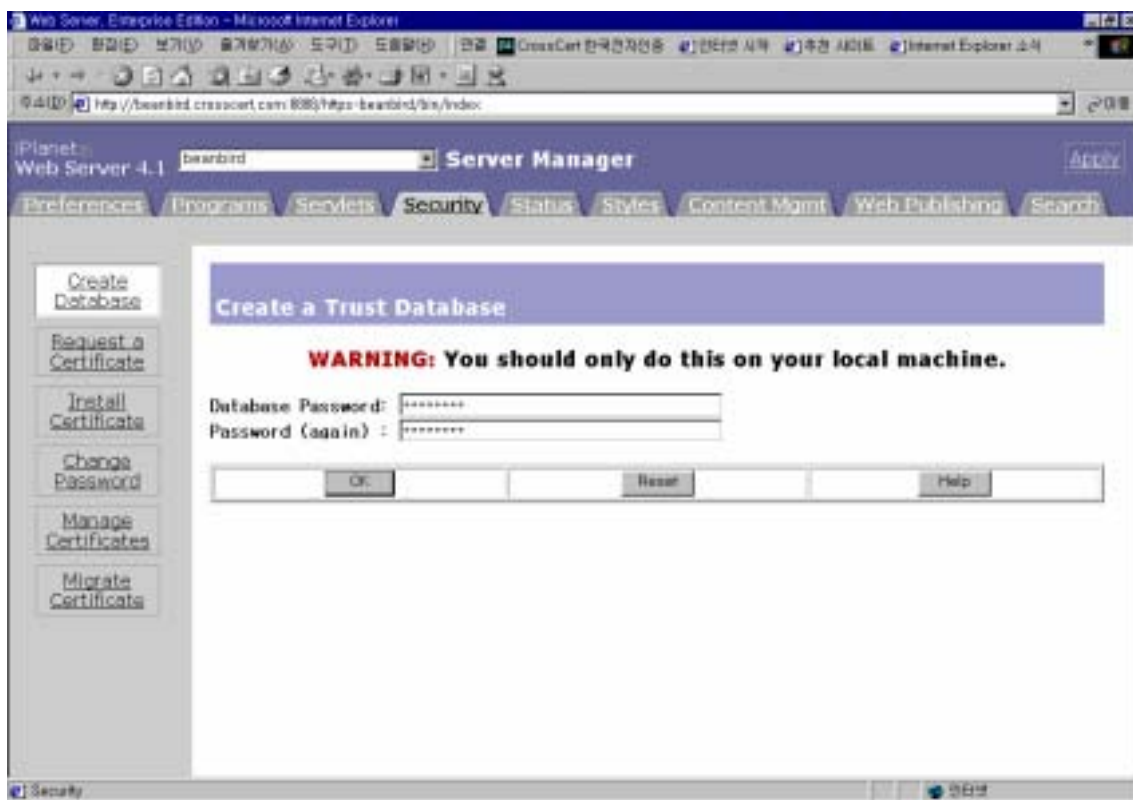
Web Server, Enterprise Edition - Microsoft Internet Explorer

파일(F) 편집(E) 보기(V) 즐겨찾기(A) 도구(T) 도움말(H) | 연결 CrossCert 한국전자인증 인터넷 시작 추천 사이트 Internet Explorer 소식

주소(D) http://beanbird.crosscert.com:8888/https-beanbird/bin/index

이동

iPlanet
Web Server 4.1 beanbird Server Manager Apply

Preferences Programs Servlets Security Status Styles Content Mgmt Web Publishing Search

Create Database

Request a Certificate

Install Certificate

Change Password

Manage Certificates

Migrate Certificate

Create a Trust Database

WARNING: You should only do this on your local machine.

Database Password: ********

Password (again) : ********

| OK | Reset | Help |
|---|---|---|

Security

인터넷